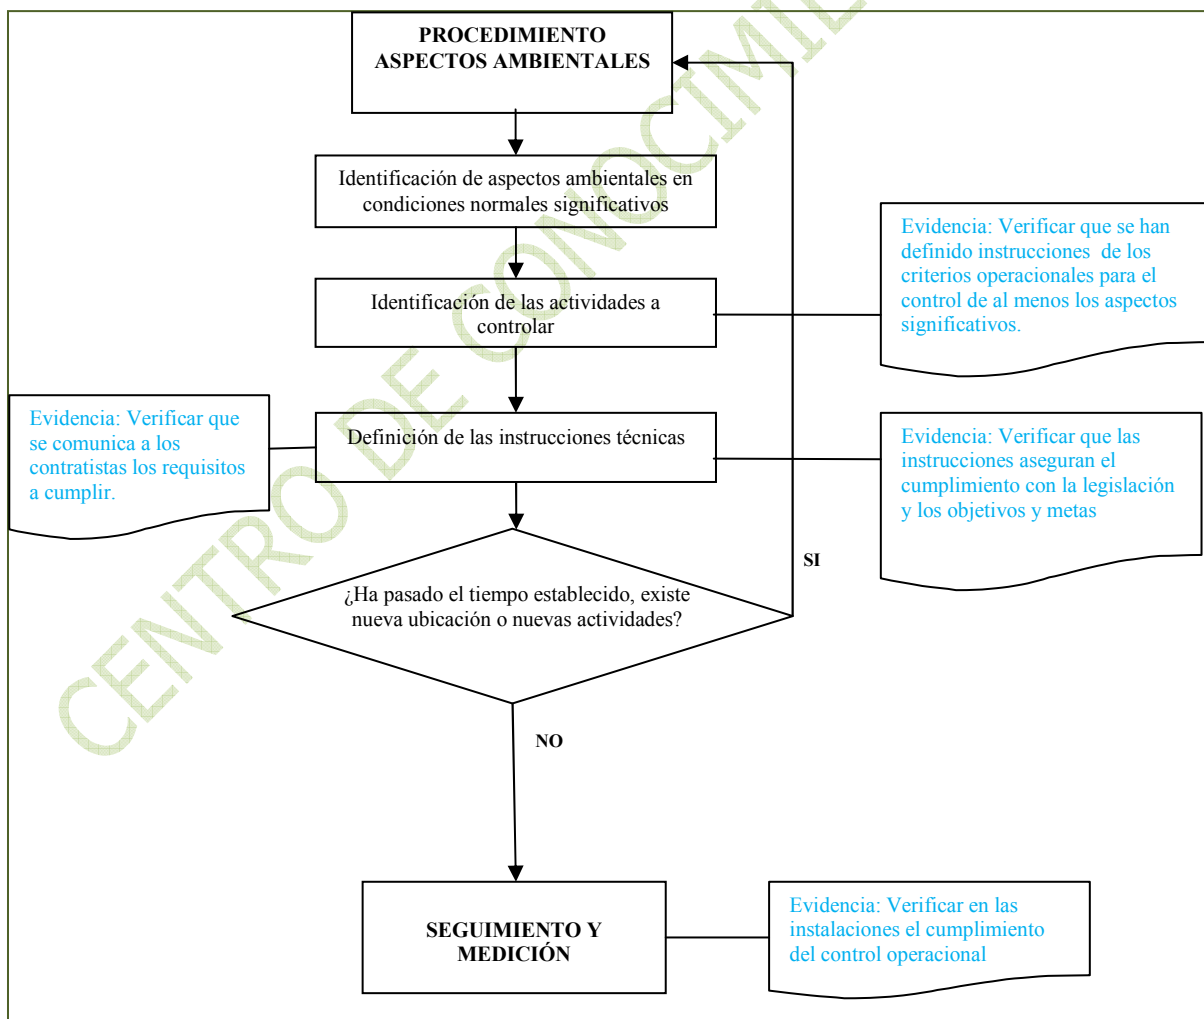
PROCEDIMIENTO ASPECTOS AMBIENTALES

Identificación de aspectos ambientales en condiciones normales significativos

Evidencia: Verificar que se han definido instrucciones de los criterios operacionales para el control de al menos los aspectos significativos.

Identificación de las actividades a controlar

Evidencia: Verificar que se comunica a los contratistas los requisitos a cumplir.

Definición de las instrucciones técnicas

Evidencia: Verificar que las instrucciones aseguran el cumplimiento con la legislación y los objetivos y metas

SI

¿Ha pasado el tiempo establecido, existe nueva ubicación o nuevas actividades?

NO

SEGUIMIENTO Y MEDICIÓN

Evidencia: Verificar en las instalaciones el cumplimiento del control operacional

CENTRO DE CONOCIMI